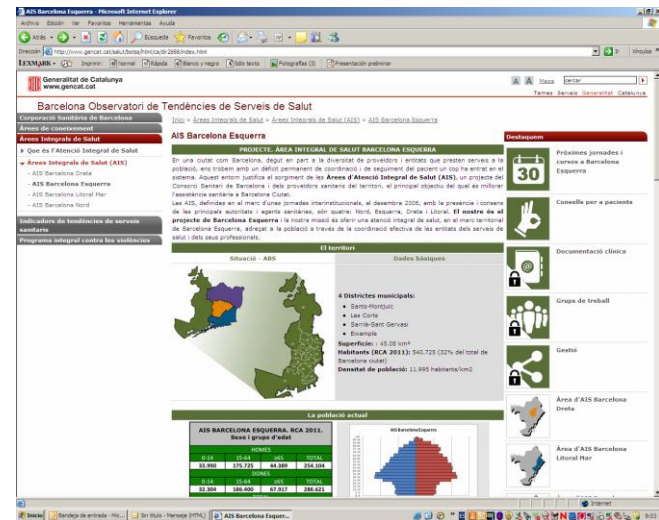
AIS Barcelona Esquerra - Microsoft Internet Explorer

Archivo Edición Ver Favoritos Herramientas Ayuda

Atrás Búsqueda Favoritos

Dirección http://www.gencat.cat/salut/botss/html/ca/dir2888/index.html Ir Vínculos

LEXMARK Imprimir Normal Rápida Blanco y negro Sólo texto Fotografías (3) Presentación preliminar

Generalitat de Catalunya www.gencat.cat

Mapa cercar

Temes Serveis Generalitat Catalunya

Barcelona Observatori de Tendències de Serveis de Salut

Corporació Sanitària de Barcelona
Àrees de coneixement
Àrees Integrals de Salut
Què és l'Atenció Integral de Salut
Àrees Integrals de Salut (AIS)
- AIS Barcelona Dreta
- AIS Barcelona Esquerra
- AIS Barcelona Litoral Mar
- AIS Barcelona Nord
Indicadors de tendències de serveis sanitaris
Programa integral contra les violències

Inici » Àrees Integrals de Salut » Àrees Integrals de Salut (AIS) » AIS Barcelona Esquerra

AIS Barcelona Esquerra

PROJECTE. ÀREA INTEGRAL DE SALUT BARCELONA ESQUERRA

En una ciutat com Barcelona, degut en part a la diversitat de proveïdors i entitats que presten serveis a la població, ens trobem amb un dèficit permanent de coordinació i de seguiment del pacient un cop ha entrat en el sistema. Aquest entorn justifica el sorgiment de les Àrees d'Atenció Integral de Salut (AIS), un projecte del Consorci Sanitari de Barcelona i dels proveïdors sanitaris del territori, el principal objectiu del qual és millorar l'assistència sanitària a Barcelona Ciutat.

Les AIS, definides en el marc d'unes jornades interinstitucionals, el desembre 2006, amb la presència i consens de les principals autoritats i agents sanitàries, són quatre: Nord, Esquerra, Dreta i Litoral. El nostre és el projecte de Barcelona Esquerra i la nostra missió és oferir una atenció integral de salut, en el marc territorial de Barcelona Esquerra, adreçat a la població a través de la coordinació efectiva de les entitats dels serveis de salut i dels seus professionals.

El territori

Situació - ABS | Dades bàsiques

4 Districtes municipals:
- Sants-Montjuïc
- Les Corts
- Sarrià-Sant Gervasi
- Eixample

Superfície: 45.08 km²
Habitants (RCA 2011): 540.725 (32% del total de Barcelona ciutat)
Densitat de població: 11.995 habitants/km2

La població actual

AIS BARCELONA ESQUERRA. RCA 2011.
Sexe i grups d'edat

HOMES
| 0-14 | 15-64 | ≥65 | TOTAL |
|---|---|---|---|
| 33.990 | 175.725 | 44.389 | 254.104 |

DONES
| 0-14 | 15-64 | ≥65 | TOTAL |
|---|---|---|---|
| 32.304 | 186.400 | 67.917 | 286.621 |

AIS Barcelona Esquerra

Destaquem

30 Pròximes jornades i cursos a Barcelona Esquerra

Consells per a pacients

Documentació clínica

Grups de treball

Gestió

Àrea d'AIS Barcelona Dreta

Àrea d'AIS Barcelona Litoral Mar

Internet

Inicio Bandeja de entrada - Mic... Sin título - Mensaje (HTML) AIS Barcelona Esquer...